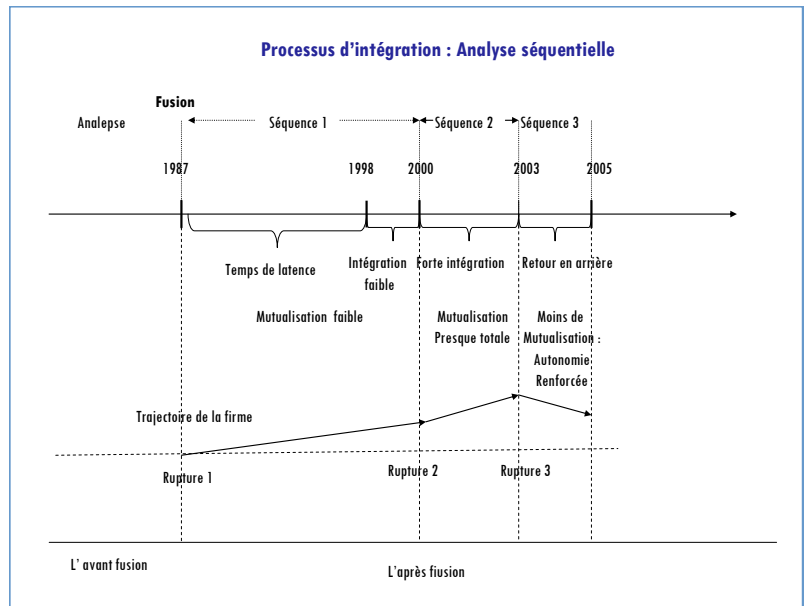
Processus d'intégration : Analyse séquentielle

Fusion

Analepse

Séquence 1

Séquence 2

Séquence 3

1987

1998

2000

2003

2005

Temps de latence

Intégration faible

Forte intégration

Retour en arrière

Mutualisation faible

Mutualisation Presque totale

Moins de Mutualisation : Autonomie Renforcée

Trajectoire de la firme

Rupture 1

Rupture 2

Rupture 3

L' avant fusion

L'après fiusion